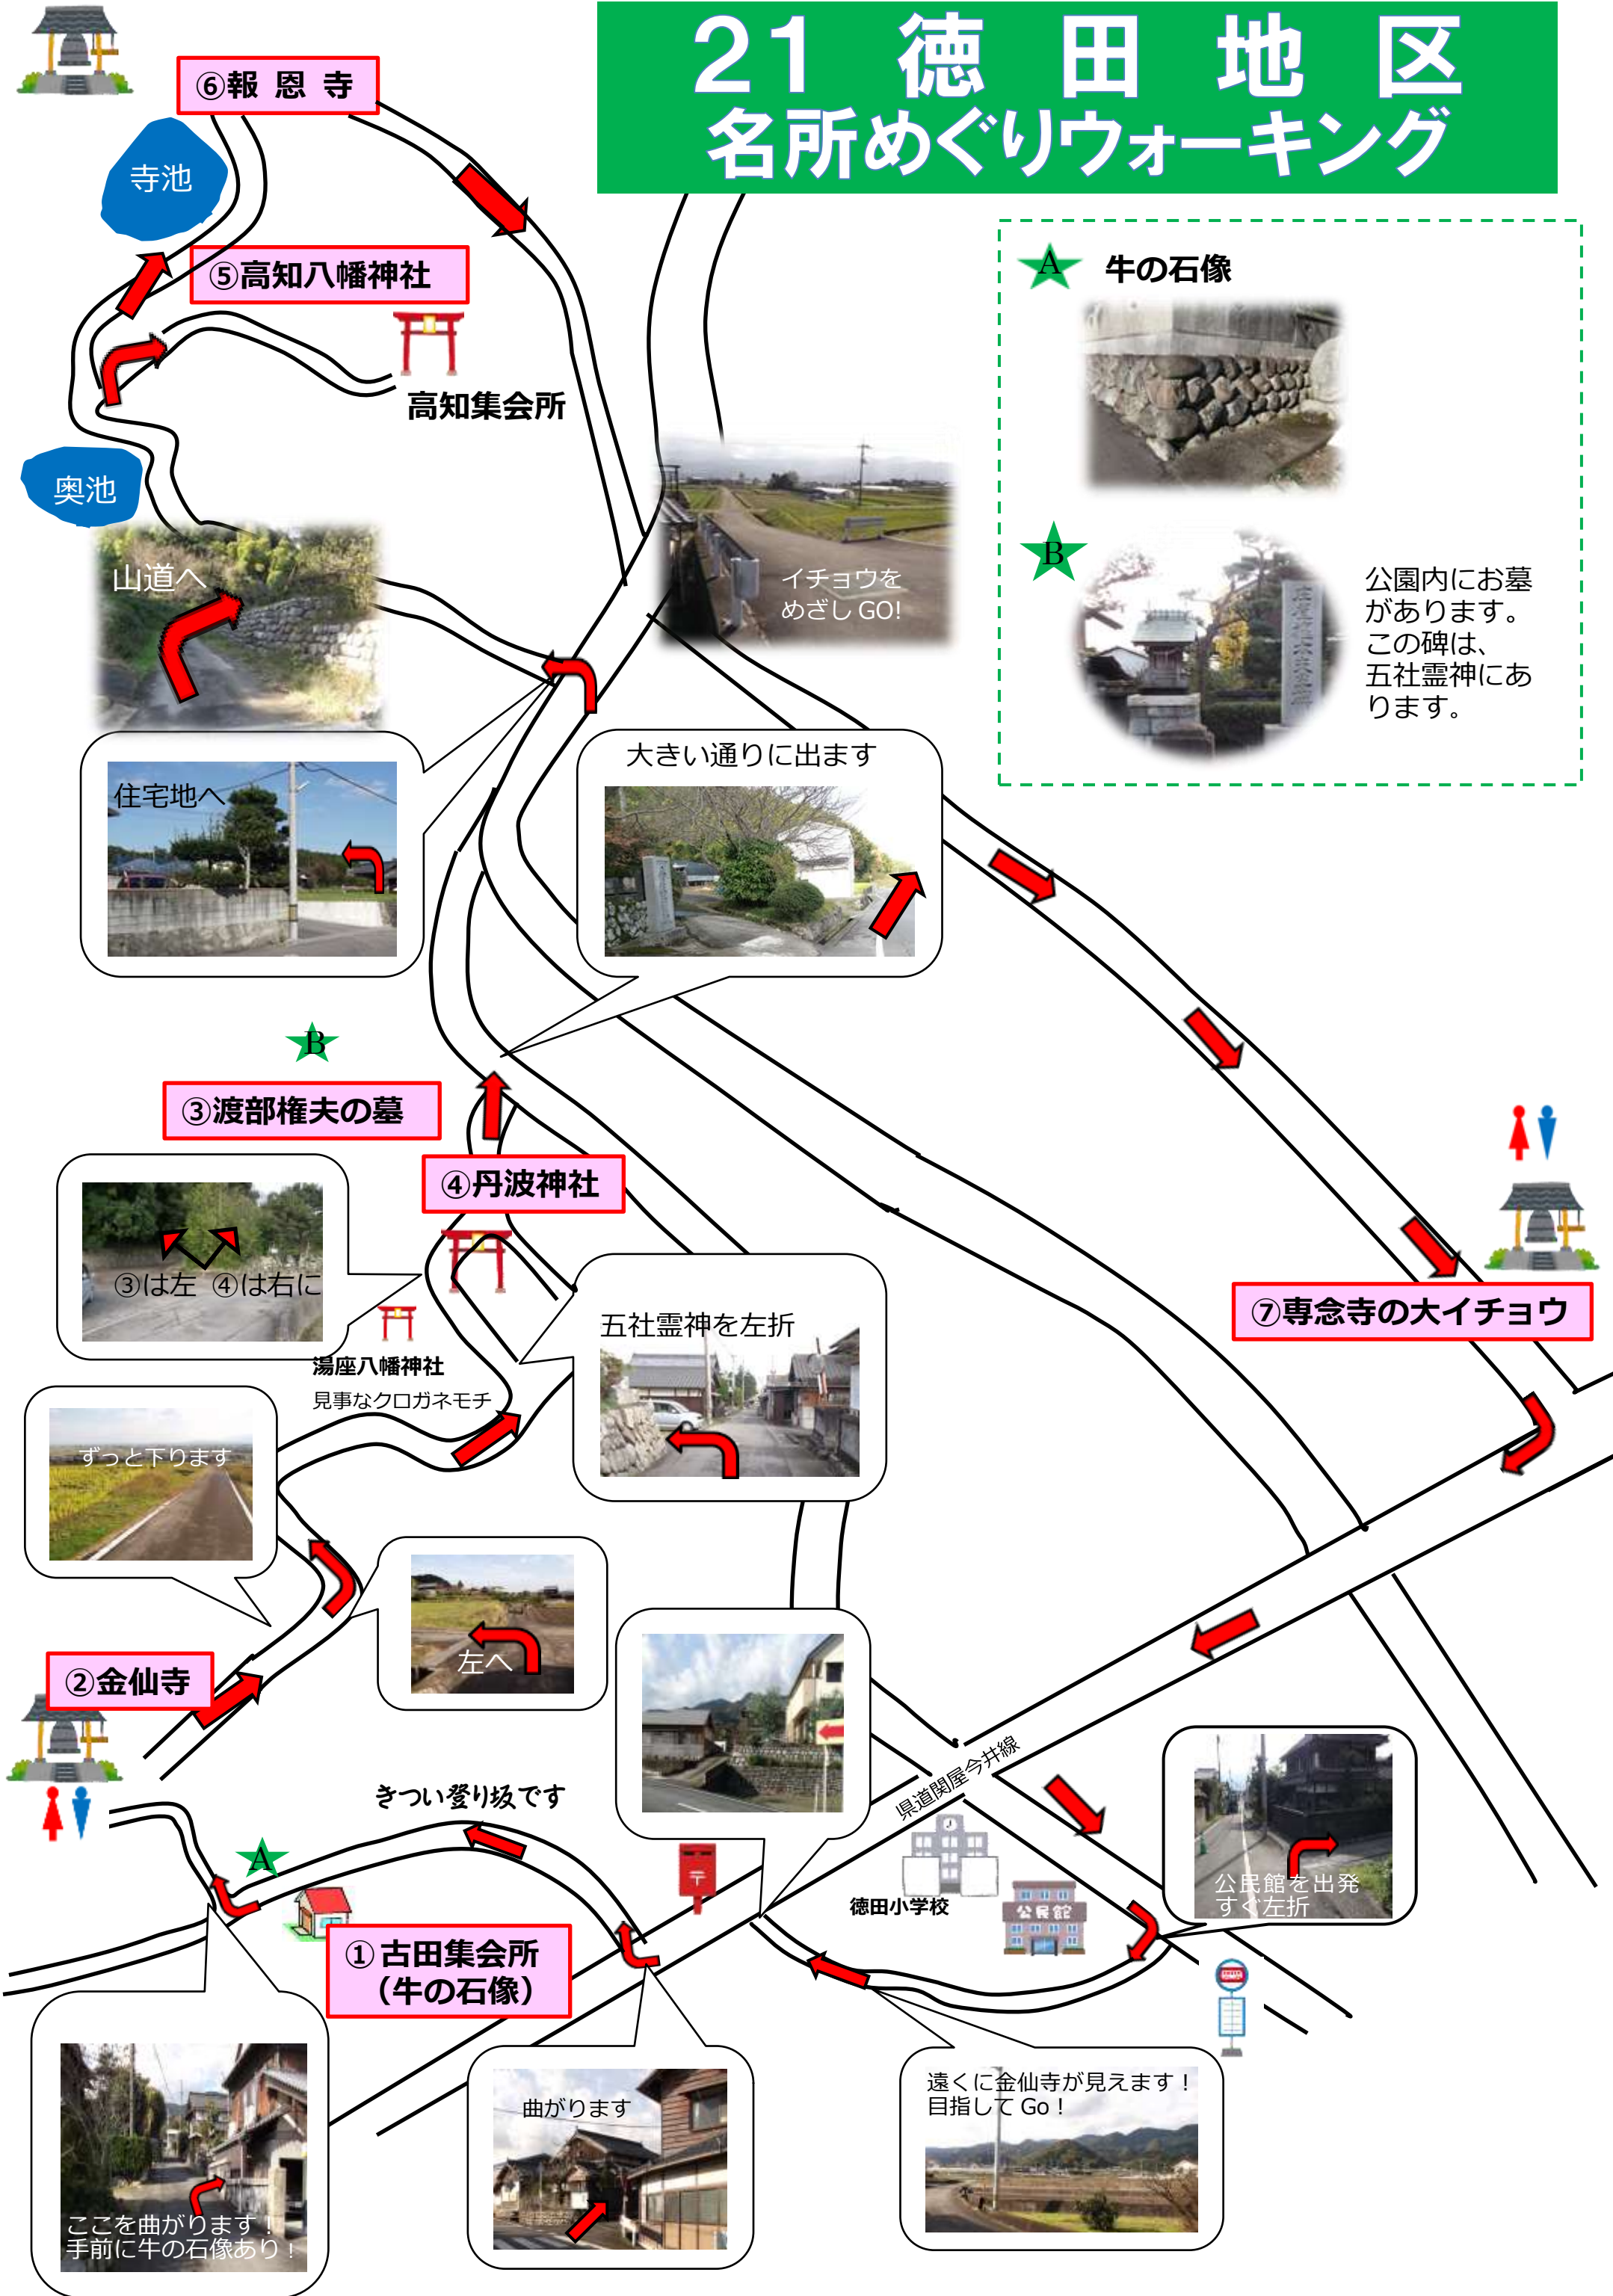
21 徳 田 地 区
名所めぐりウォーキング

⑥報 恩 寺

寺池

⑤高知八幡神社

高知集会所

奥池

山道へ

イチョウを
めざし GO!

A 牛の石像

B

公園内にお墓があります。この碑は、五社霊神にあります。

住宅地へ

大きい通りに出ます

B

③渡部権夫の墓

④丹波神社

③は左 ④は右に

湯座八幡神社
見事なクロガネモチ

五社霊神を左折

⑦専念寺の大イチョウ

ずっと下ります

左へ

②金仙寺

県道関屋今井線

きつい登り坂です

A

徳田小学校

公民館

公民館を出発
すぐ左折

①古田集会所
(牛の石像)

曲がります

遠くに金仙寺が見えます！
目指して Go！

ここを曲がります！
手前に牛の石像あり！